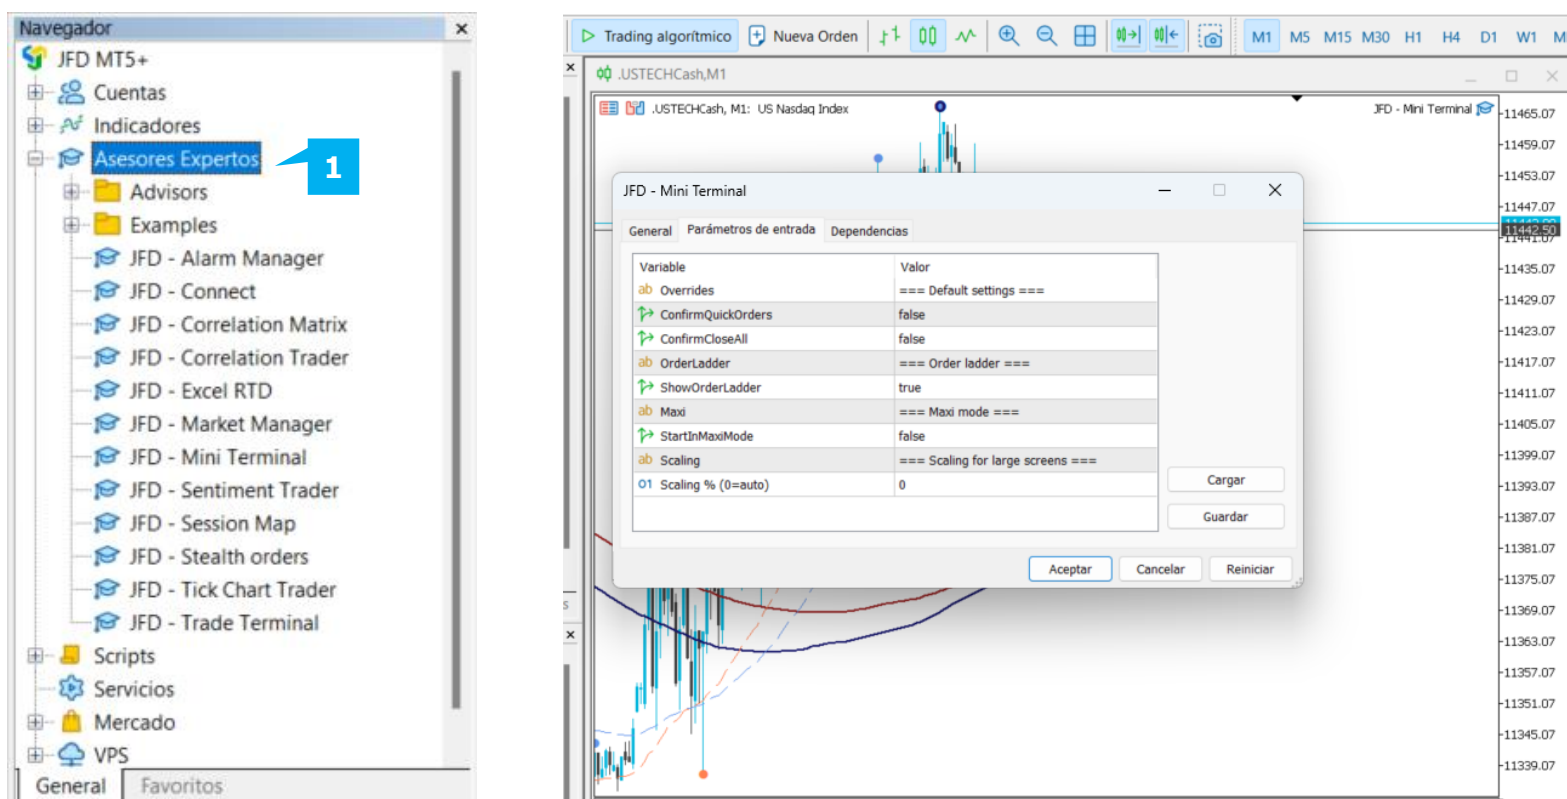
Navegador
JFD MT5+
Cuentas
Indicadores
Asesores Expertos
1
Advisors
Examples
JFD - Alarm Manager
JFD - Connect
JFD - Correlation Matrix
JFD - Correlation Trader
JFD - Excel RTD
JFD - Market Manager
JFD - Mini Terminal
JFD - Sentiment Trader
JFD - Session Map
JFD - Stealth orders
JFD - Tick Chart Trader
JFD - Trade Terminal
Scripts
Servicios
Mercado
VPS
General
Favoritos

Trading algorítmico
Nueva Orden
M1 M5 M15 M30 H1 H4 D1 W1 M

.USTECHCash,M1
.USTECHCash, M1: US Nasdaq Index
JFD - Mini Terminal

JFD - Mini Terminal
General
Parámetros de entrada
Dependencias

| Variable | Valor |
|---|---|
| Overrides | === Default settings === |
| ConfirmQuickOrders | false |
| ConfirmCloseAll | false |
| OrderLadder | === Order ladder === |
| ShowOrderLadder | true |
| Maxi | === Maxi mode === |
| StartInMaxiMode | false |
| Scaling | === Scaling for large screens === |
| Scaling % (0=auto) | 0 |

Cargar
Guardar
Aceptar
Cancelar
Reiniciar

11465.07
11459.07
11453.07
11447.07
11442.50
11441.07
11435.07
11429.07
11423.07
11417.07
11411.07
11405.07
11399.07
11393.07
11387.07
11381.07
11375.07
11369.07
11363.07
11357.07
11351.07
11345.07
11339.07